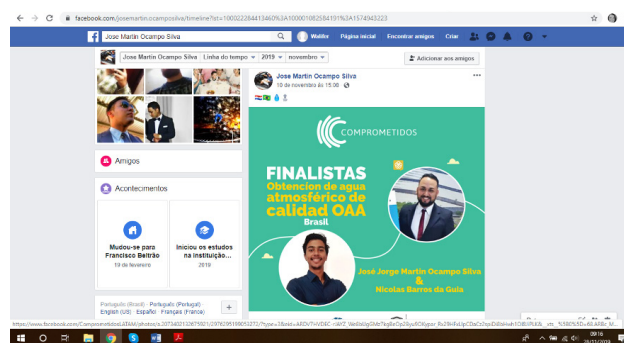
facebook.com/josemartin.ocamposilva/timeline?lst=100022284413460%3A100001082584191%3A1574943223

Jose Martin Ocampo Silva

Walifer Página inicial Encontrar amigos Criar

Jose Martin Ocampo Silva Linha do tempo 2019 novembro

Adicionar aos amigos

Jose Martin Ocampo Silva
10 de novembro às 15:06

Amigos

Acontecimentos

Mudou-se para Francisco Beltrão
10 de fevereiro

Iniciou os estudos na Instituição...
2019

Português (Brasil) · Português (Portugal) · English (US) · Español · Français (France)

COMPROMETIDOS

FINALISTAS
Obtencion de agua atmosférico de calidad OAA
Brasil

José Jorge Martin Ocampo Silva
&
Nicolas Barros da Guia

https://www.facebook.com/ComprometidosLATAM/photos/a.1073402132679501/2976295180053273/?type=3&eid=ARDVTHVD6C-... 

09:16
28/11/2019